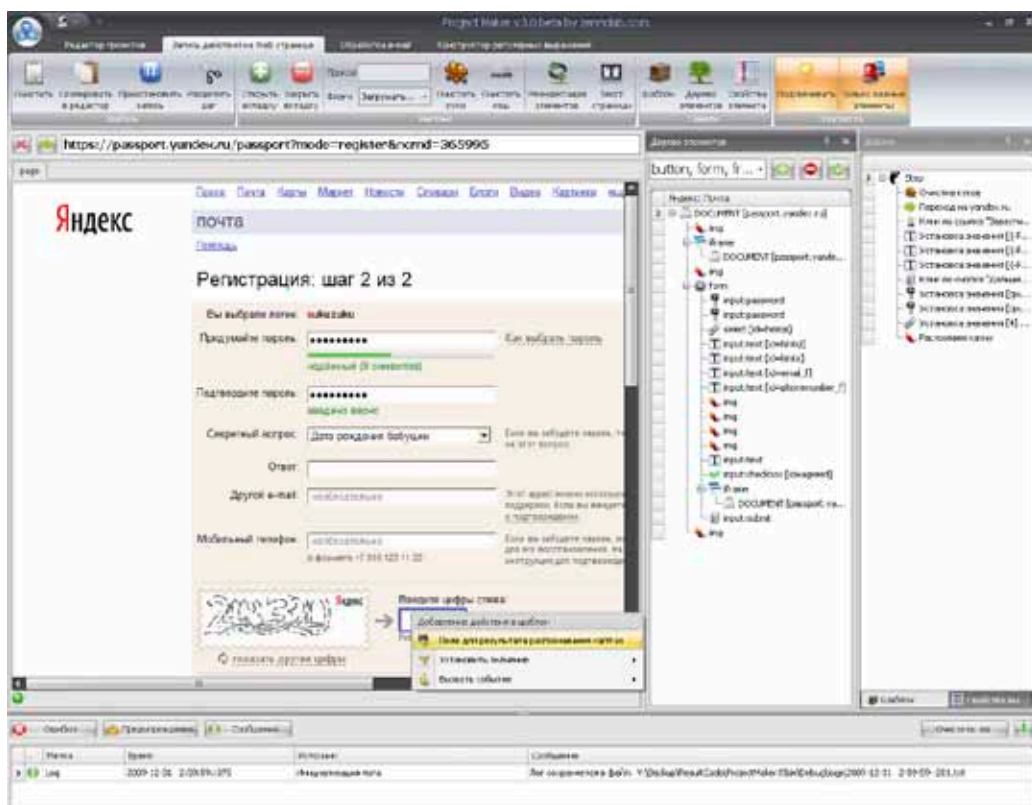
Project Maker v3.0 beta by zennolab.com

Редактор проектов
Запись действий на Web странице
Отладка версий
Конструктор регулярных выражений

https://passport.yandex.ru/passport?mode=register&retpath=365995

Яндекс

Поиск Почта Карты Маркет Новости Словари Блоги Видео Картинки

почта

Помощь

Регистрация: шаг 2 из 2

Вы выбрали логин: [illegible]

Придумайте пароль: ••••••••••

Как выбрать пароль

надёжный

Подтвердите пароль: ••••••••••

введено верно

Секретный вопрос: Дата рождения бабушки

Ответ:

Другой e-mail:

Мобильный телефон:

в формате +7 916 123 11 22

Введите цифры слева:

Показать другие цифры

Добавление действия в шаблон
Поле для результата распознавания captcha
Установить значение
Вызвать событие

Дерево элементов

button, form, fr...

Яндекс.Почта
DOCUMENT [passport.yandex.ru]
img
iframe
DOCUMENT [passport.yandex...
img
form
input:password
input:password
select [idhintq]
input:text [idhintqa]
input:text [idhinta]
input:text [idhintemail]
input:text [idhintphone]
img
img
img
img
input:text
input:checkbox [eulaagreed]
iframe
DOCUMENT [passport.ya...
input:submit
img

Дерево

Очистка куки
Переход на yandex.ru
Клик по ссылке "Завести...
Установка значения [] F...
Установка значения [] F...
Установка значения [] d...
Клик по кнопке "Дальше...
Установка значения [pa...
Установка значения [pa...
Установка значения [4] ...
Распознавание капчи

Шаблоны
Свойства

Ошибки
Предупреждения
Сообщения

Очистить все

| Метка | Время | Источник | Сообщение |
|---|---|---|---|
| Log | 2009-12-31 2:09:59.171 | Инициализация лога | Лог сохраняется в файл: Y:\Debug\ResultCode\ProjectMaker\Bin\Debug\logs\2009-12-31 2-09-59-201.txt |